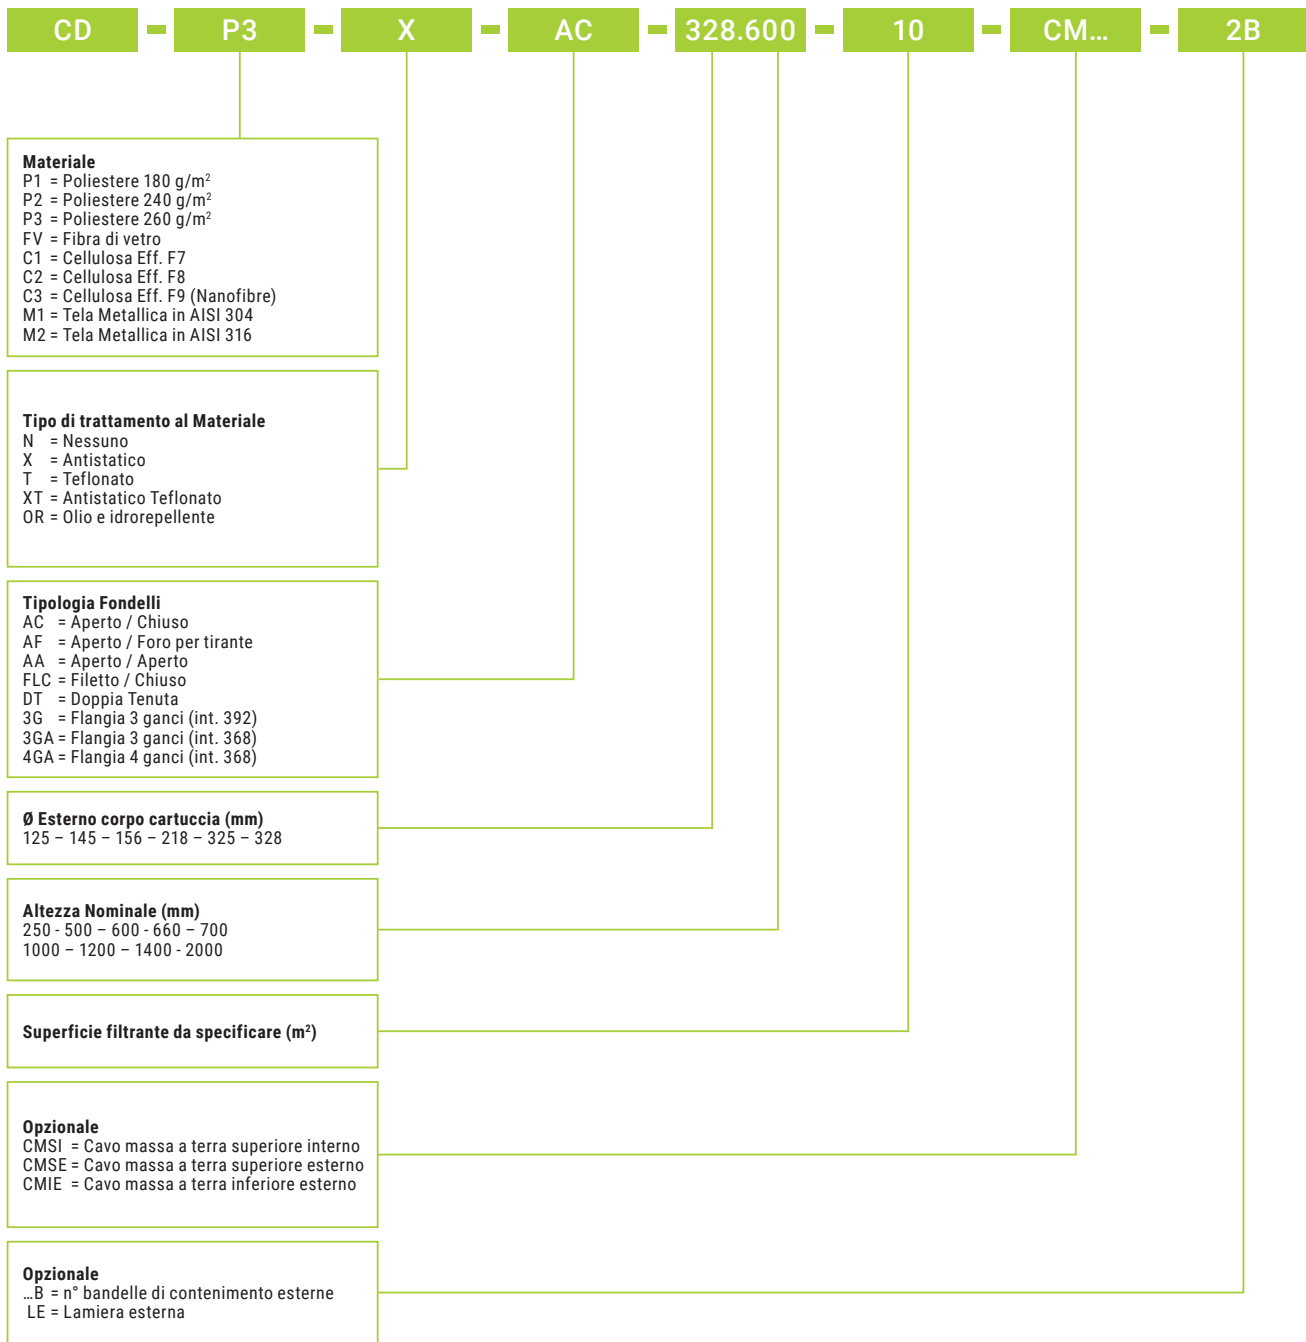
CD – P3 – X – AC – 328.600 – 10 – CM… – 2B

**Materiale**
P1 = Poliestere 180 g/m$^2$
P2 = Poliestere 240 g/m$^2$
P3 = Poliestere 260 g/m$^2$
FV = Fibra di vetro
C1 = Cellulosa Eff. F7
C2 = Cellulosa Eff. F8
C3 = Cellulosa Eff. F9 (Nanofibre)
M1 = Tela Metallica in AISI 304
M2 = Tela Metallica in AISI 316

**Tipo di trattamento al Materiale**
N = Nessuno
X = Antistatico
T = Teflonato
XT = Antistatico Teflonato
OR = Olio e idrorepellente

**Tipologia Fondelli**
AC = Aperto / Chiuso
AF = Aperto / Foro per tirante
AA = Aperto / Aperto
FLC = Filetto / Chiuso
DT = Doppia Tenuta
3G = Flangia 3 ganci (int. 392)
3GA = Flangia 3 ganci (int. 368)
4GA = Flangia 4 ganci (int. 368)

**Ø Esterno corpo cartuccia (mm)**
125 – 145 – 156 – 218 – 325 – 328

**Altezza Nominale (mm)**
250 - 500 – 600 - 660 – 700
1000 – 1200 – 1400 - 2000

**Superficie filtrante da specificare (m$^2$)**

**Opzionale**
CMSI = Cavo massa a terra superiore interno
CMSE = Cavo massa a terra superiore esterno
CMIE = Cavo massa a terra inferiore esterno

**Opzionale**
…B = n° bandelle di contenimento esterne
LE = Lamiera esterna